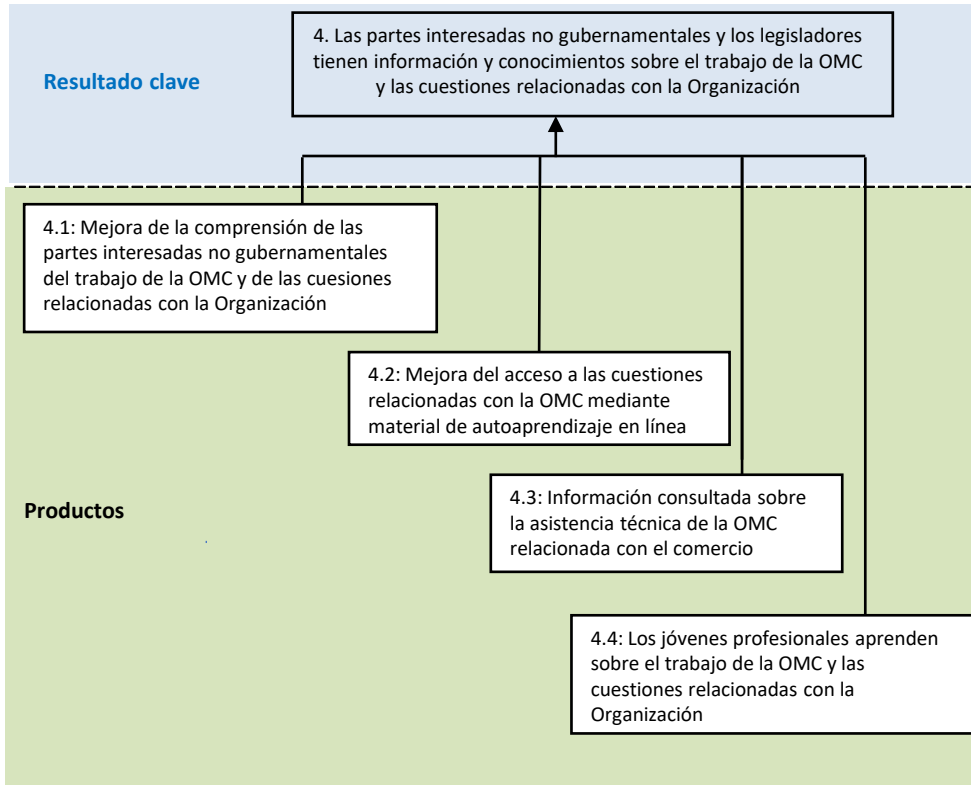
Resultado clave

4. Las partes interesadas no gubernamentales y los legisladores tienen información y conocimientos sobre el trabajo de la OMC y las cuestiones relacionadas con la Organización

4.1: Mejora de la comprensión de las partes interesadas no gubernamentales del trabajo de la OMC y de las cuesiones relacionadas con la Organización

4.2: Mejora del acceso a las cuestiones relacionadas con la OMC mediante material de autoaprendizaje en línea

Productos

4.3: Información consultada sobre la asistencia técnica de la OMC relacionada con el comercio

4.4: Los jóvenes profesionales aprenden sobre el trabajo de la OMC y las cuestiones relacionadas con la Organización